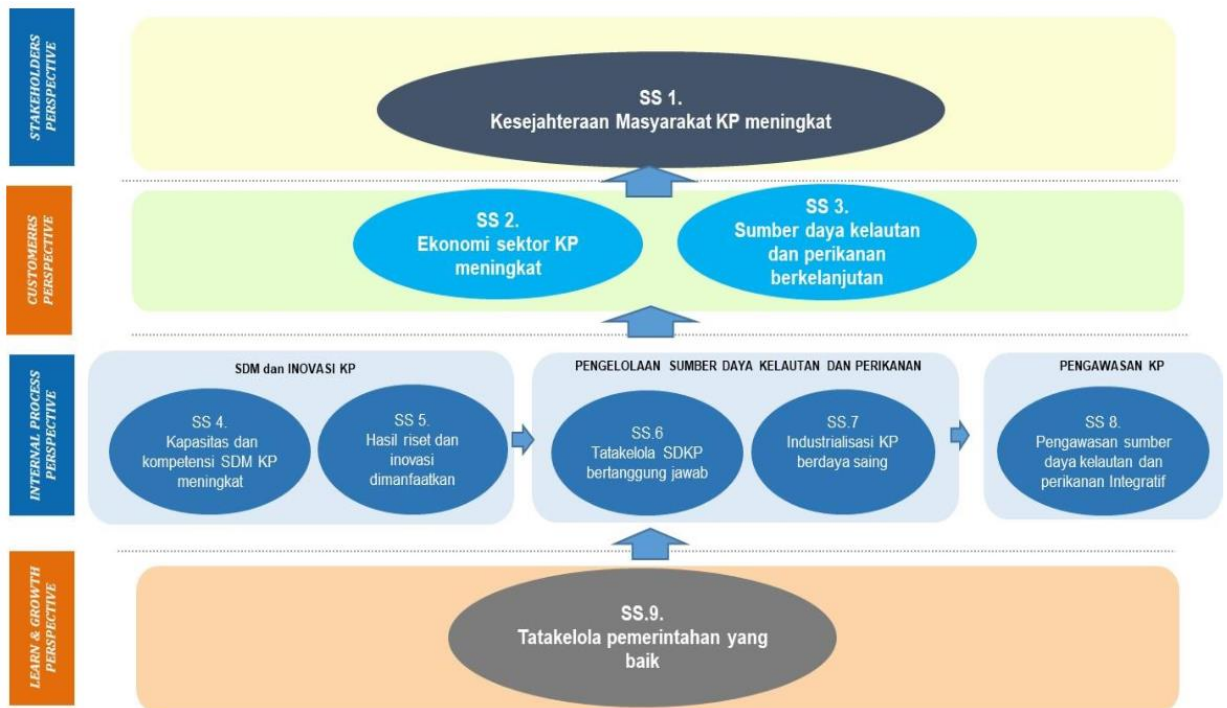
STAKEHOLDERS PERSPECTIVE

SS 1.
Kesejahteraan Masyarakat KP meningkat

CUSTOMERRS PERSPECTIVE

SS 2.
Ekonomi sektor KP meningkat

SS 3.
Sumber daya kelautan dan perikanan berkelanjutan

INTERNAL PROCESS PERSPECTIVE

SDM dan INOVASI KP

SS 4.
Kapasitas dan kompetensi SDM KP meningkat

SS 5.
Hasil riset dan inovasi dimanfaatkan

PENGELOLAAN SUMBER DAYA KELAUTAN DAN PERIKANAN

SS.6
Tatakelola SDKP bertanggung jawab

SS.7
Industrialisasi KP berdaya saing

PENGAWASAN KP

SS 8.
Pengawasan sumber daya kelautan dan perikanan Integratif

LEARN & GROWTH PERSPECTIVE

SS.9.
Tatakelola pemerintahan yang baik